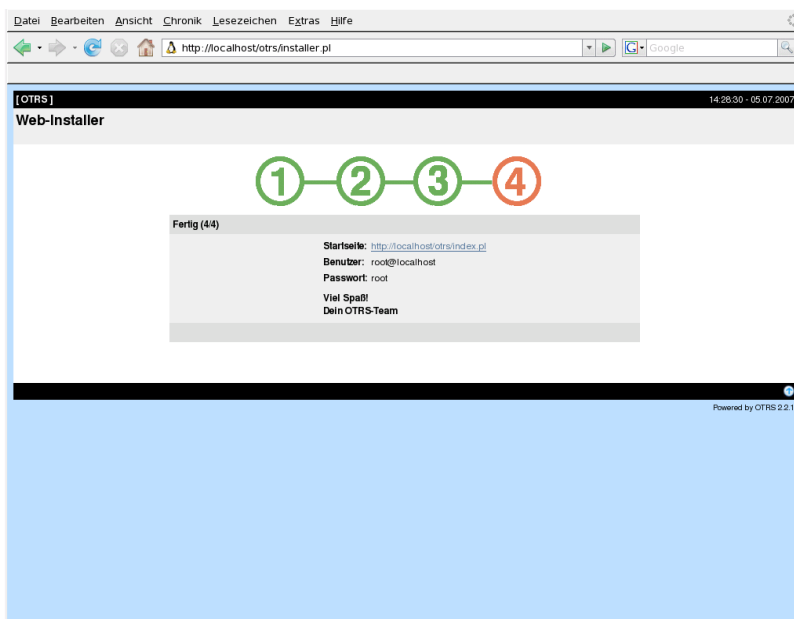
Datei Bearbeiten Ansicht Chronik Lesezeichen Extras Hilfe

http://localhost/otrs/installer.pl

Google

[OTRS]

14:28:30 - 05.07.2007

Web-Installer

1 2 3 4

Fertig (4/4)

Startseite: http://localhost/otrs/index.pl
Benutzer: root@localhost
Passwort: root

Viel Spaß!
Dein OTRS-Team

Powered by OTRS 2.2.1